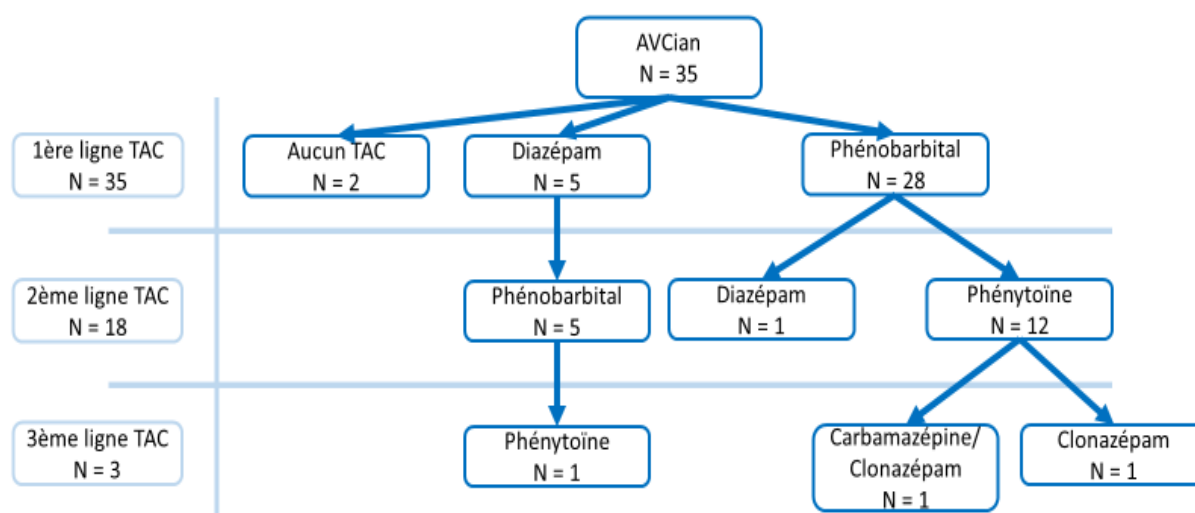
AVCian
N = 35

1ère ligne TAC
N = 35

Aucun TAC
N = 2

Diazépam
N = 5

Phénobarbital
N = 28

2ème ligne TAC
N = 18

Phénobarbital
N = 5

Diazépam
N = 1

Phénytoïne
N = 12

3ème ligne TAC
N = 3

Phénytoïne
N = 1

Carbamazépine/
Clonazépam
N = 1

Clonazépam
N = 1